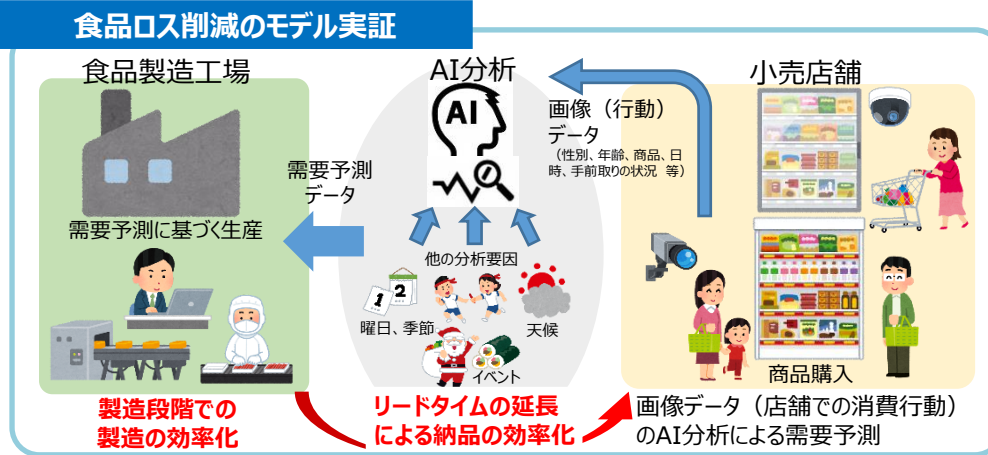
食品ロス削減のモデル実証

食品製造工場

需要予測に基づく生産

製造段階での
製造の効率化

AI分析

AI

需要予測
データ

他の分析要因

1 2

曜日、季節

天候

イベント

リードタイムの延長
による納品の効率化

小売店舗

画像（行動）
データ
（性別、年齢、商品、日時、手前取りの状況　等）

商品購入

画像データ（店舗での消費行動）
のAI分析による需要予測